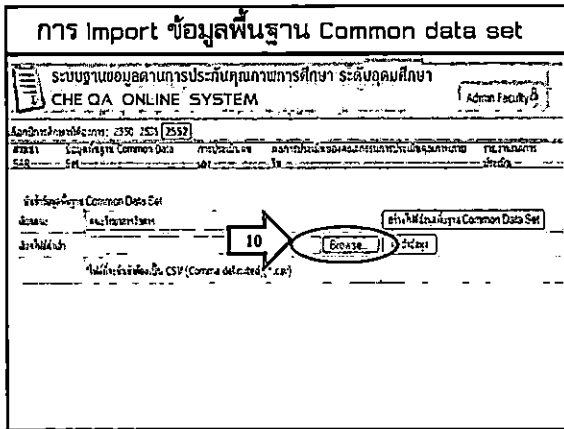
การ Import ข้อมูลพื้นฐาน Common data set

ระบบฐานข้อมูลด้านการประกันคุณภาพการศึกษา ระดับอุดมศึกษา
CHE QA ONLINE SYSTEM

Admin Faculty

เลือกปีการศึกษาที่ต้องการ: 2550 2551 2552

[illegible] ข้อมูลพื้นฐาน Common Data Set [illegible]

นำเข้าข้อมูลพื้นฐาน Common Data Set

ดาวน์โหลดไฟล์ข้อมูลพื้นฐาน Common Data Set

คณะวิทยาศาสตร์

10

Browse...

นำเข้า

ไฟล์ที่จะนำเข้าต้องเป็น CSV (Comma delimited) (*.csv)